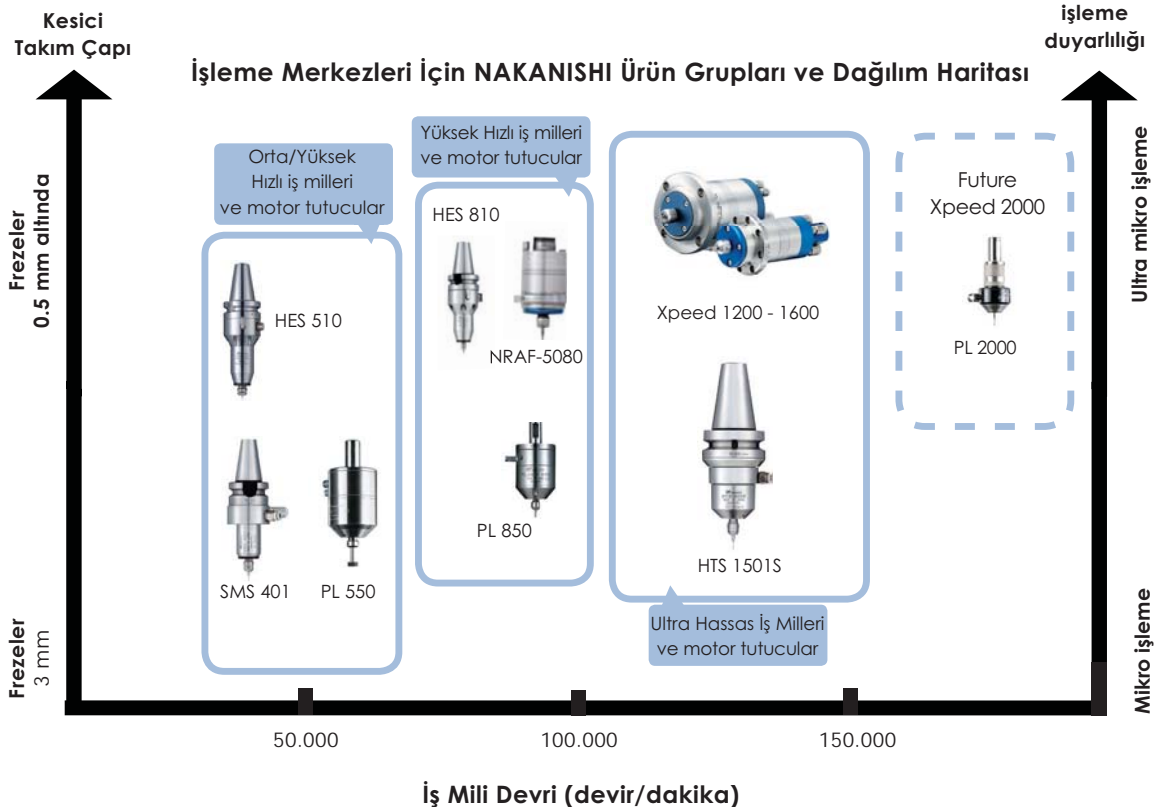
Kesici Takım Çapı

işleme duyarlılığı

İşleme Merkezleri İçin NAKANISHI Ürün Grupları ve Dağılım Haritası

Frezeler 0.5 mm altında

Frezeler 3 mm

Ultra mikro işleme

Mikro işleme

Orta/Yüksek Hızlı iş milleri ve motor tutucular

HES 510

SMS 401

PL 550

Yüksek Hızlı iş milleri ve motor tutucular

HES 810

NRAF-5080

PL 850

Xpeed 1200 - 1600

HTS 1501S

Ultra Hassas İş Milleri ve motor tutucular

Future Xpeed 2000

PL 2000

50.000

100.000

150.000

İş Mili Devri (devir/dakika)